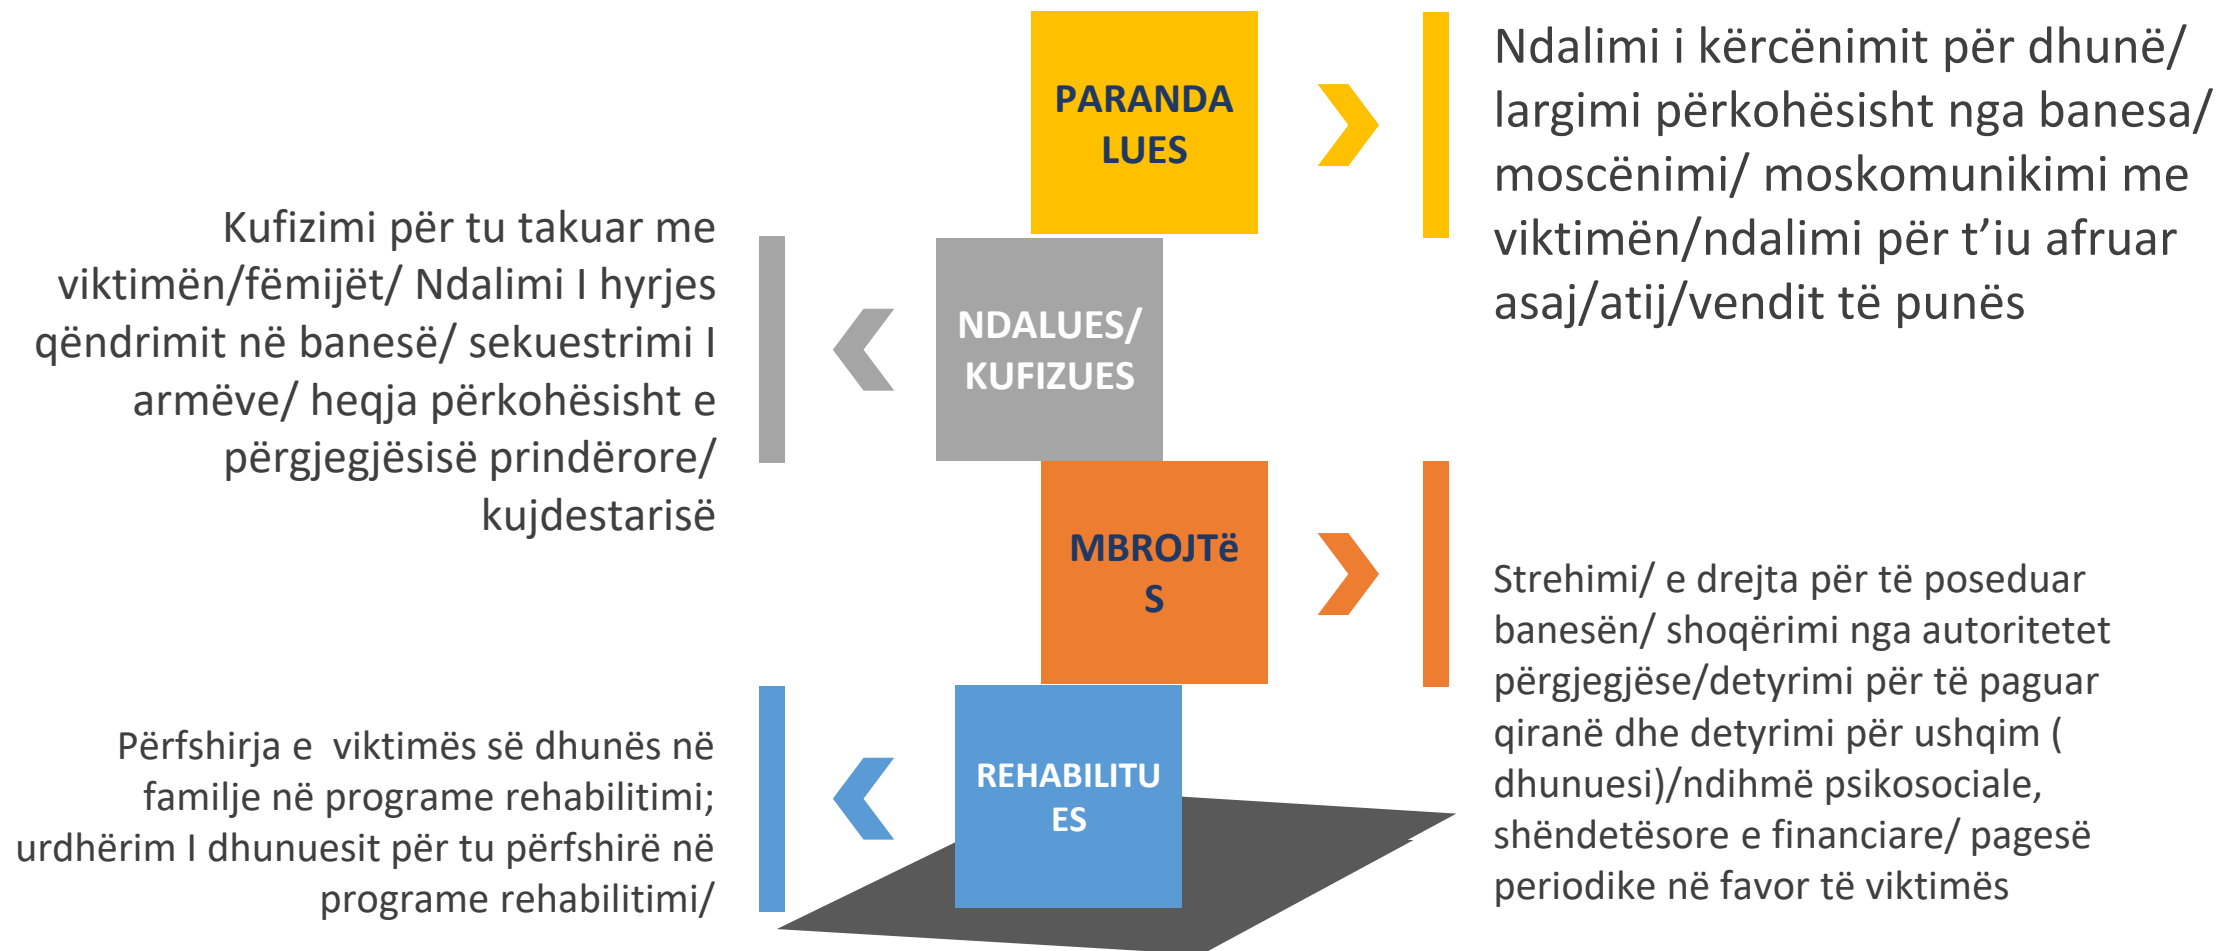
PARANDA
LUES

Ndalimi i kërcënimit për dhunë/ largimi përkohësisht nga banesa/ moscënimi/ moskomunikimi me viktimën/ndalimi për t'iu afruar asaj/atij/vendit të punës

Kufizimi për tu takuar me viktimën/fëmijët/ Ndalimi I hyrjes qëndrimit në banesë/ sekuestrimi I armëve/ heqja përkohësisht e përgjegjësisë prindërore/ kujdestarisë

NDALUES/
KUFIZUES

MBROJTë
S

Strehimi/ e drejta për të poseduar banesën/ shoqërimi nga autoritetet përgjegjëse/detyrimi për të paguar qiranë dhe detyrimi për ushqim ( dhunuesi)/ndihmë psikosociale, shëndetësore e financiare/ pagesë periodike në favor të viktimës

Përfshirja e viktimës së dhunës në familje në programe rehabilitimi; urdhërim I dhunuesit për tu përfshirë në programe rehabilitimi/

REHABILITU
ES